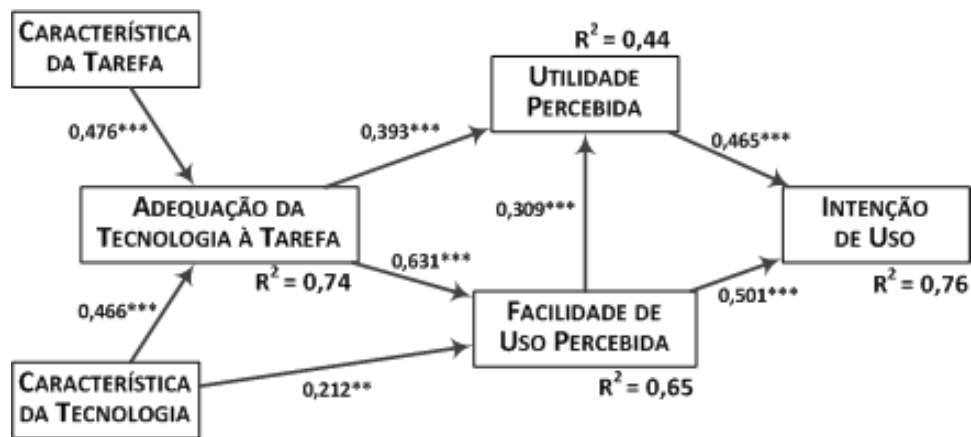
Característica da Tarefa

0,476***

Adequação da Tecnologia à Tarefa

$R^2 = 0,74$

0,466***

Característica da Tecnologia

0,393***

$R^2 = 0,44$

Utilidade Percebida

0,309***

0,631***

Facilidade de Uso Percebida

$R^2 = 0,65$

0,212**

0,465***

Intenção de Uso

$R^2 = 0,76$

0,501***